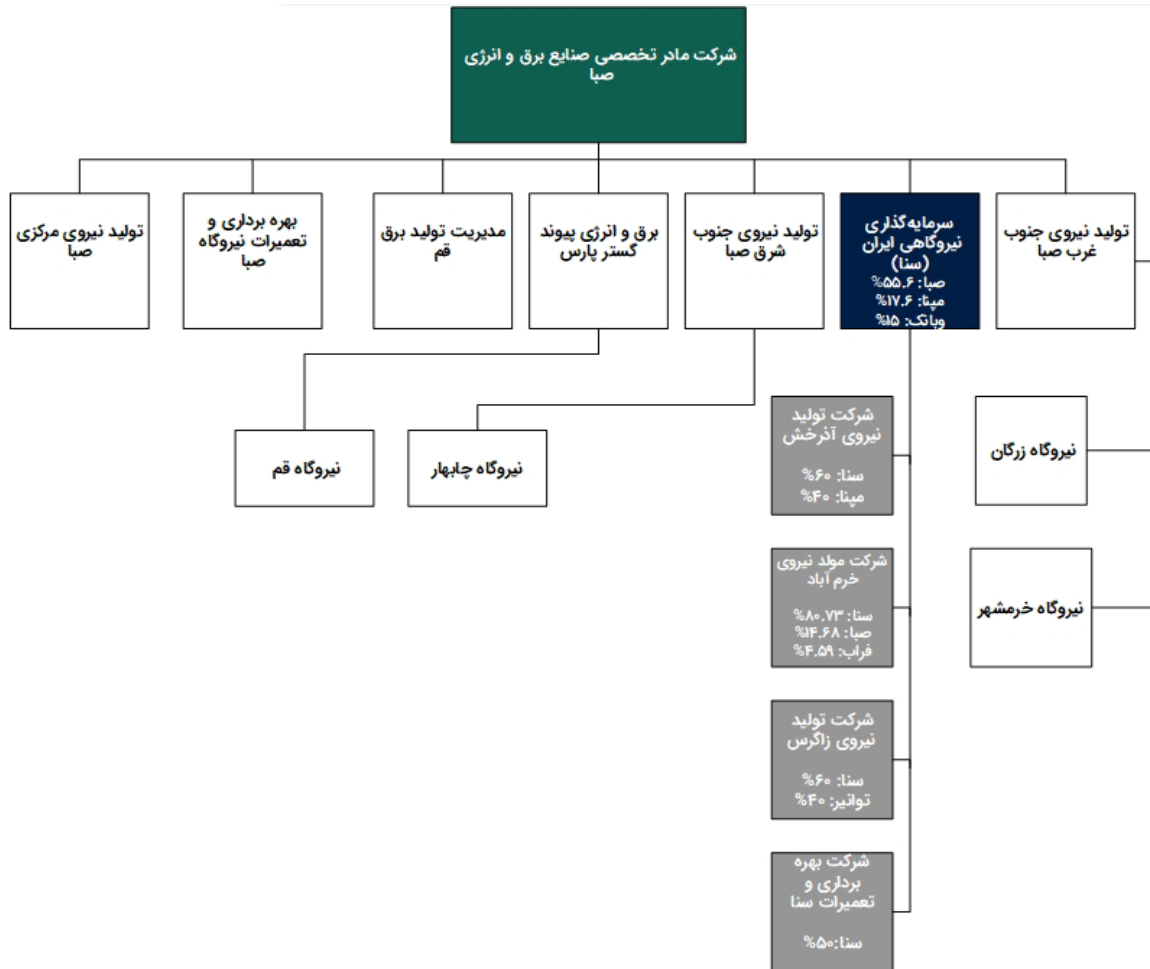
شرکت مادر تخصصی صنایع برق و انرژی صبا

تولید نیروی جنوب غرب صبا

سرمایه‌گذاری نیروگاهی ایران (سنا)
صبا: ۵۵.۶%
مپنا: ۱۷.۶%
وپانک: ۱۵%

تولید نیروی جنوب شرق صبا

برق و انرژی پیوند گستر پارس

مدیریت تولید برق قم

بهره برداری و تعمیرات نیروگاه صبا

تولید نیروی مرکزی صبا

نیروگاه زرگان

نیروگاه خرمشهر

شرکت تولید نیروی آذرخش
سنا: ۶۰%
مپنا: ۴۰%

شرکت مولد نیروی خرم آباد
سنا: ۸۰.۷۳%
صبا: ۱۴.۶۸%
فراب: ۴.۵۹%

شرکت تولید نیروی زاگرس
سنا: ۶۰%
توانیر: ۴۰%

شرکت بهره برداری و تعمیرات سنا
سنا: ۵۰%

نیروگاه چابهار

نیروگاه قم